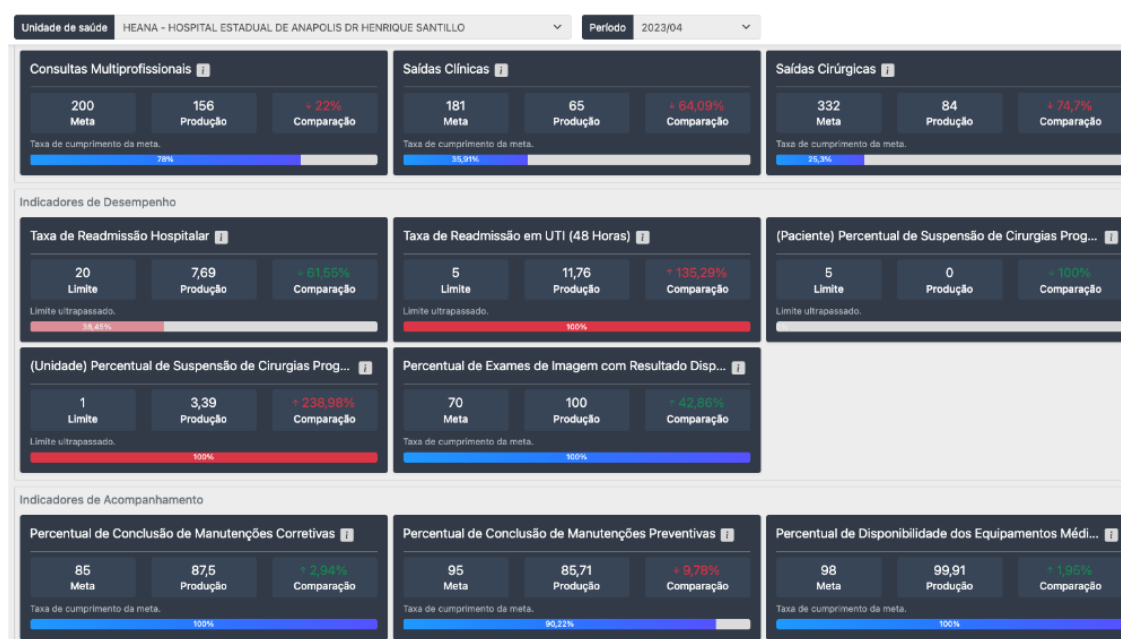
Unidade de saúde HEANA - HOSPITAL ESTADUAL DE ANAPOLIS DR HENRIQUE SANTILLO
Período 2023/04

Consultas Multiprofissionais i
200 Meta
156 Produção
↓ 22% Comparação
Taxa de cumprimento da meta.
78%

Saídas Clínicas i
181 Meta
65 Produção
↓ 64,09% Comparação
Taxa de cumprimento da meta.
35,91%

Saídas Cirúrgicas i
332 Meta
84 Produção
↓ 74,7% Comparação
Taxa de cumprimento da meta.
25,3%

Indicadores de Desempenho

Taxa de Readmissão Hospitalar i
20 Limite
7,69 Produção
↓ 61,55% Comparação
Limite ultrapassado.
38,45%

Taxa de Readmissão em UTI (48 Horas) i
5 Limite
11,76 Produção
↑ 135,29% Comparação
Limite ultrapassado.
100%

(Paciente) Percentual de Suspensão de Cirurgias Prog... i
5 Limite
0 Produção
↓ 100% Comparação
Limite ultrapassado.

(Unidade) Percentual de Suspensão de Cirurgias Prog... i
1 Limite
3,39 Produção
↑ 238,98% Comparação
Limite ultrapassado.
100%

Percentual de Exames de Imagem com Resultado Disp... i
70 Meta
100 Produção
↑ 42,86% Comparação
Taxa de cumprimento da meta.
100%

Indicadores de Acompanhamento

Percentual de Conclusão de Manutenções Corretivas i
85 Meta
87,5 Produção
↑ 2,94% Comparação
Taxa de cumprimento da meta.
100%

Percentual de Conclusão de Manutenções Preventivas i
95 Meta
85,71 Produção
↓ 9,78% Comparação
Taxa de cumprimento da meta.
90,22%

Percentual de Disponibilidade dos Equipamentos Médi... i
98 Meta
99,91 Produção
↑ 1,95% Comparação
Taxa de cumprimento da meta.
100%